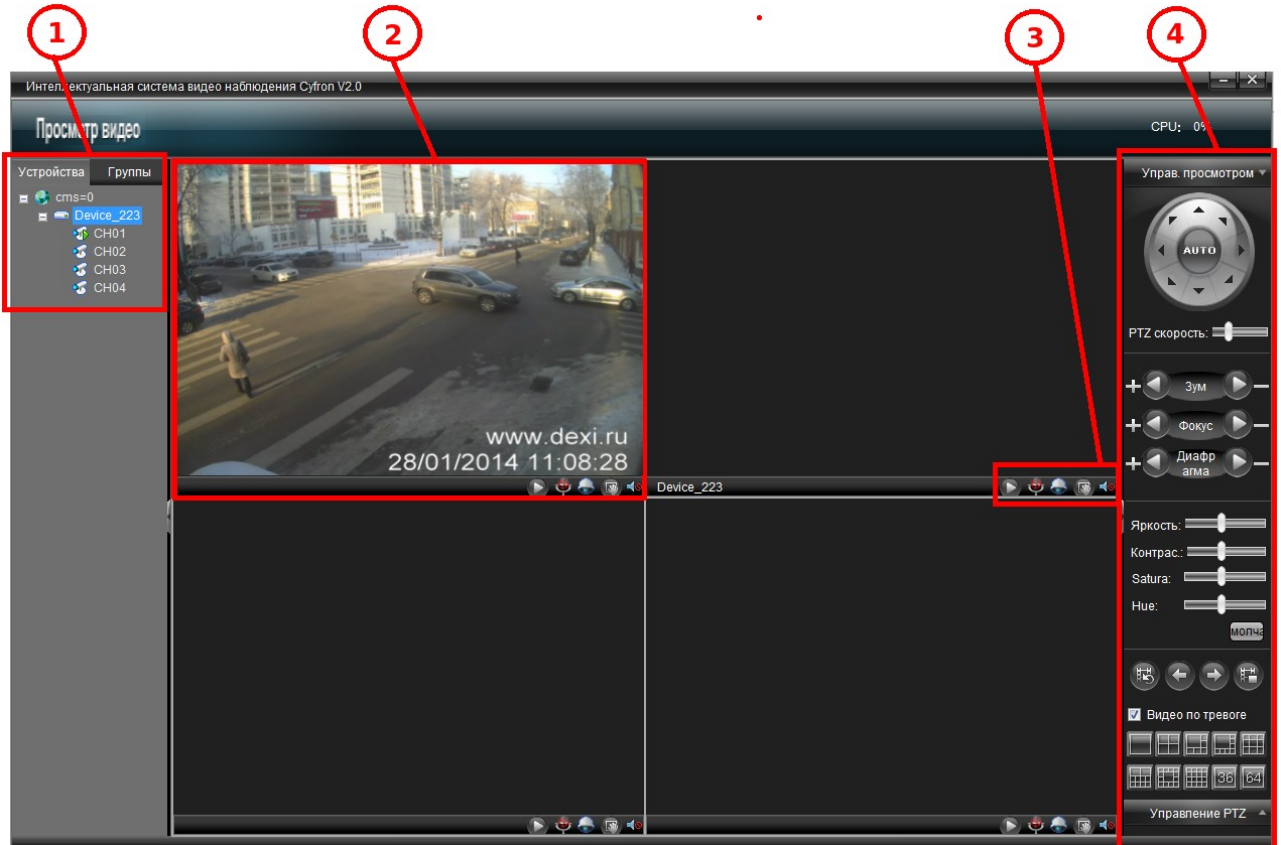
1
2
3
4

Интеллектуальная система видео наблюдения Cyfron V2.0

Просмотр видео

CPU: 0%

Устройства Группы

cms=0
Device_223
CH01
CH02
CH03
CH04

www.dexi.ru
28/01/2014 11:08:28

Device_223

Управ. просмотром

AUTO

PTZ скорость:

Зум
Фокус
Диафрагма

Яркость:
Контрас.:
Satura:
Hue:

молча

Видео по тревоге

36 64

Управление PTZ